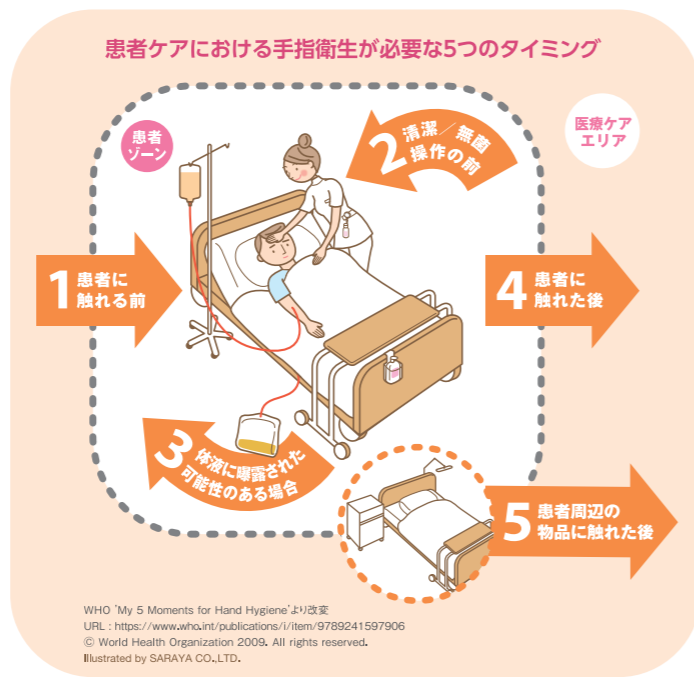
患者ケアにおける手指衛生が必要な5つのタイミング

患者ゾーン

医療ケアエリア

2 清潔／無菌操作の前

1 患者に触れる前

4 患者に触れた後

3 体液に曝露された可能性のある場合

5 患者周辺の物品に触れた後

WHO 'My 5 Moments for Hand Hygiene'より改変
URL : https://www.who.int/publications/i/item/9789241597906
© World Health Organization 2009. All rights reserved.
Illustrated by SARAYA CO.,LTD.